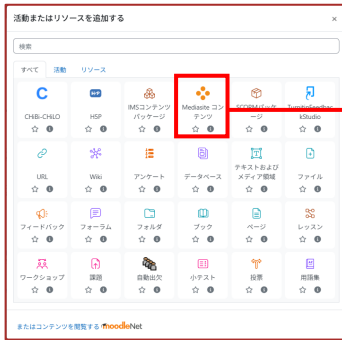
活動またはリソースを追加する

×

検索

すべて 活動 リソース

C
CHiBi-CHiLO

H5P
H5P

IMSコンテンツパッケージ

Mediasite コンテンツ

SCORMパッケージ

TurnitinFeedbackStudio

URL

Wiki

アンケート

データベース

テキストおよびメディア領域

ファイル

フィードバック

フォーラム

フォルダ

ブック

ページ

レッスン

ワークショップ

課題

自動出欠

小テスト

投票

用語集

またはコンテンツを閲覧する moodleNet